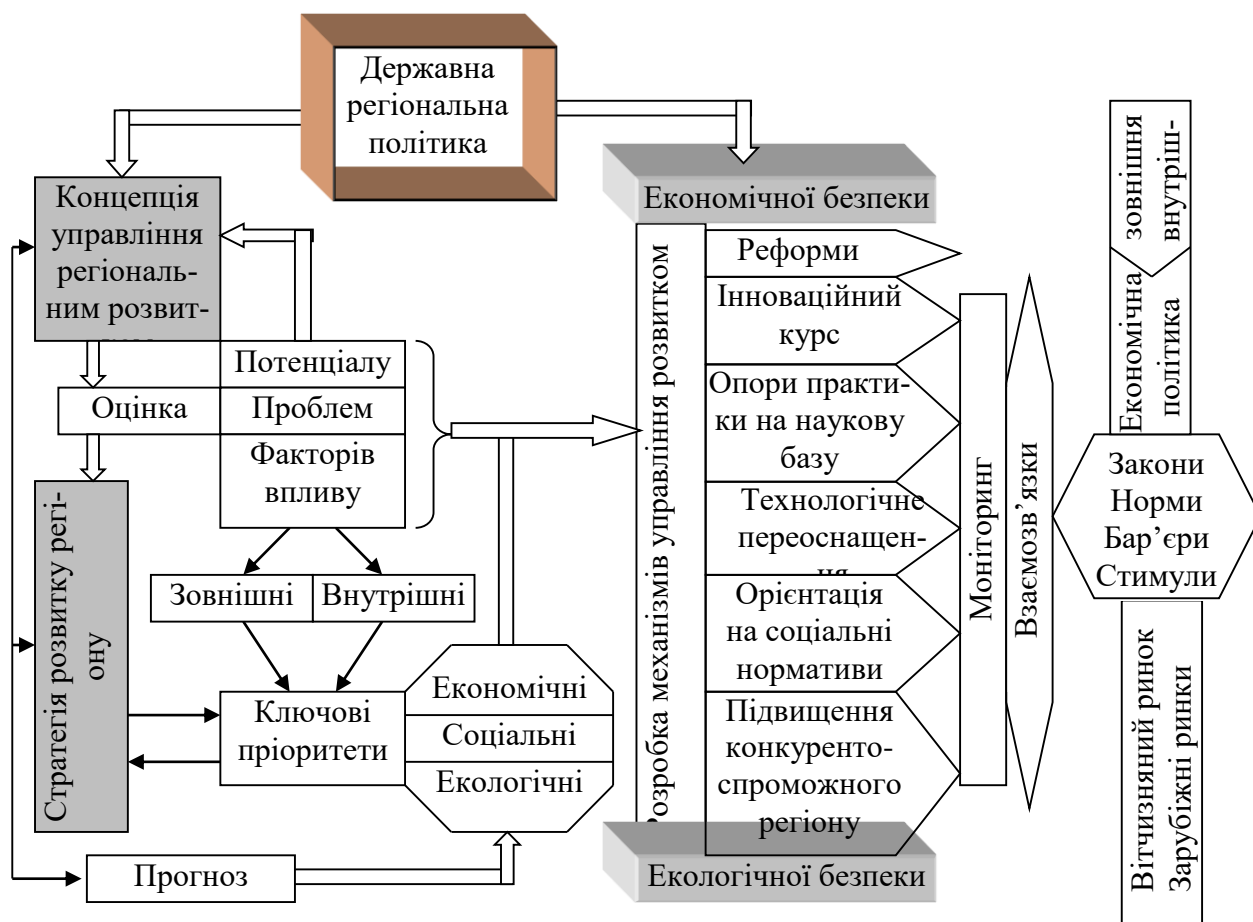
Державна регіональна політика

Концепція управління регіональним розвит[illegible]

Потенціалу
Оцінка
Проблем
Факторів впливу

Стратегія розвитку регіону

Зовнішні
Внутрішні

Ключові пріоритети

Економічні
Соціальні
Екологічні

Прогноз

Економічної безпеки

Розробка механізмів управління розвитком

Реформи
Інноваційний курс
Опори практики на наукову базу
Технологічне переоснащен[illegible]
Орієнтація на соціальні нормативи
Підвищення конкуренто-спроможного регіону

Екологічної безпеки

Моніторинг

Взаємозв'язки

Економічна політика
зовнішня
внутріш-

Закони
Норми
Бар'єри
Стимули

Вітчизняний ринок
Зарубіжні ринки